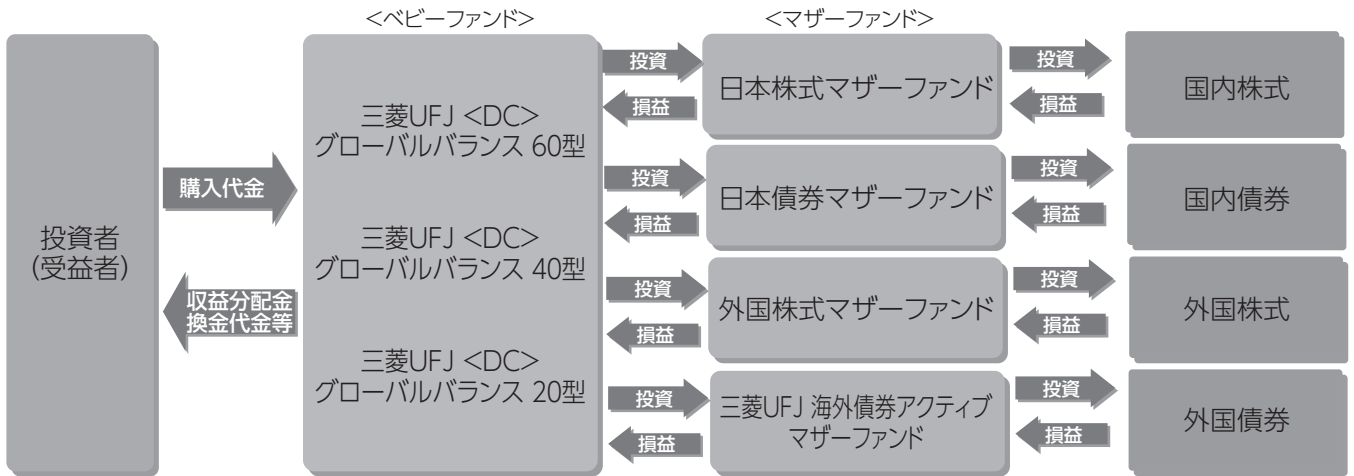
<ベビーファンド>

<マザーファンド>

投資者
(受益者)

購入代金

収益分配金
換金代金等

三菱UFJ <DC>
グローバルバランス 60型

三菱UFJ <DC>
グローバルバランス 40型

三菱UFJ <DC>
グローバルバランス 20型

投資

損益

日本株式マザーファンド

投資

損益

国内株式

投資

損益

日本債券マザーファンド

投資

損益

国内債券

投資

損益

外国株式マザーファンド

投資

損益

外国株式

投資

損益

三菱UFJ 海外債券アクティブ
マザーファンド

投資

損益

外国債券